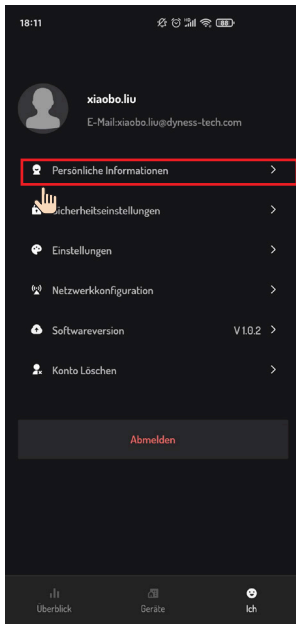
18:11

xiaobo.liu
E-Mail:xiaobo.liu@dyness-tech.com

Persönliche Informationen >

Sicherheitseinstellungen >

Einstellungen >

Netzwerkkonfiguration >

Softwareversion V 1.0.2 >

Konto Löschen >

Abmelden

Überblick Geräte Ich